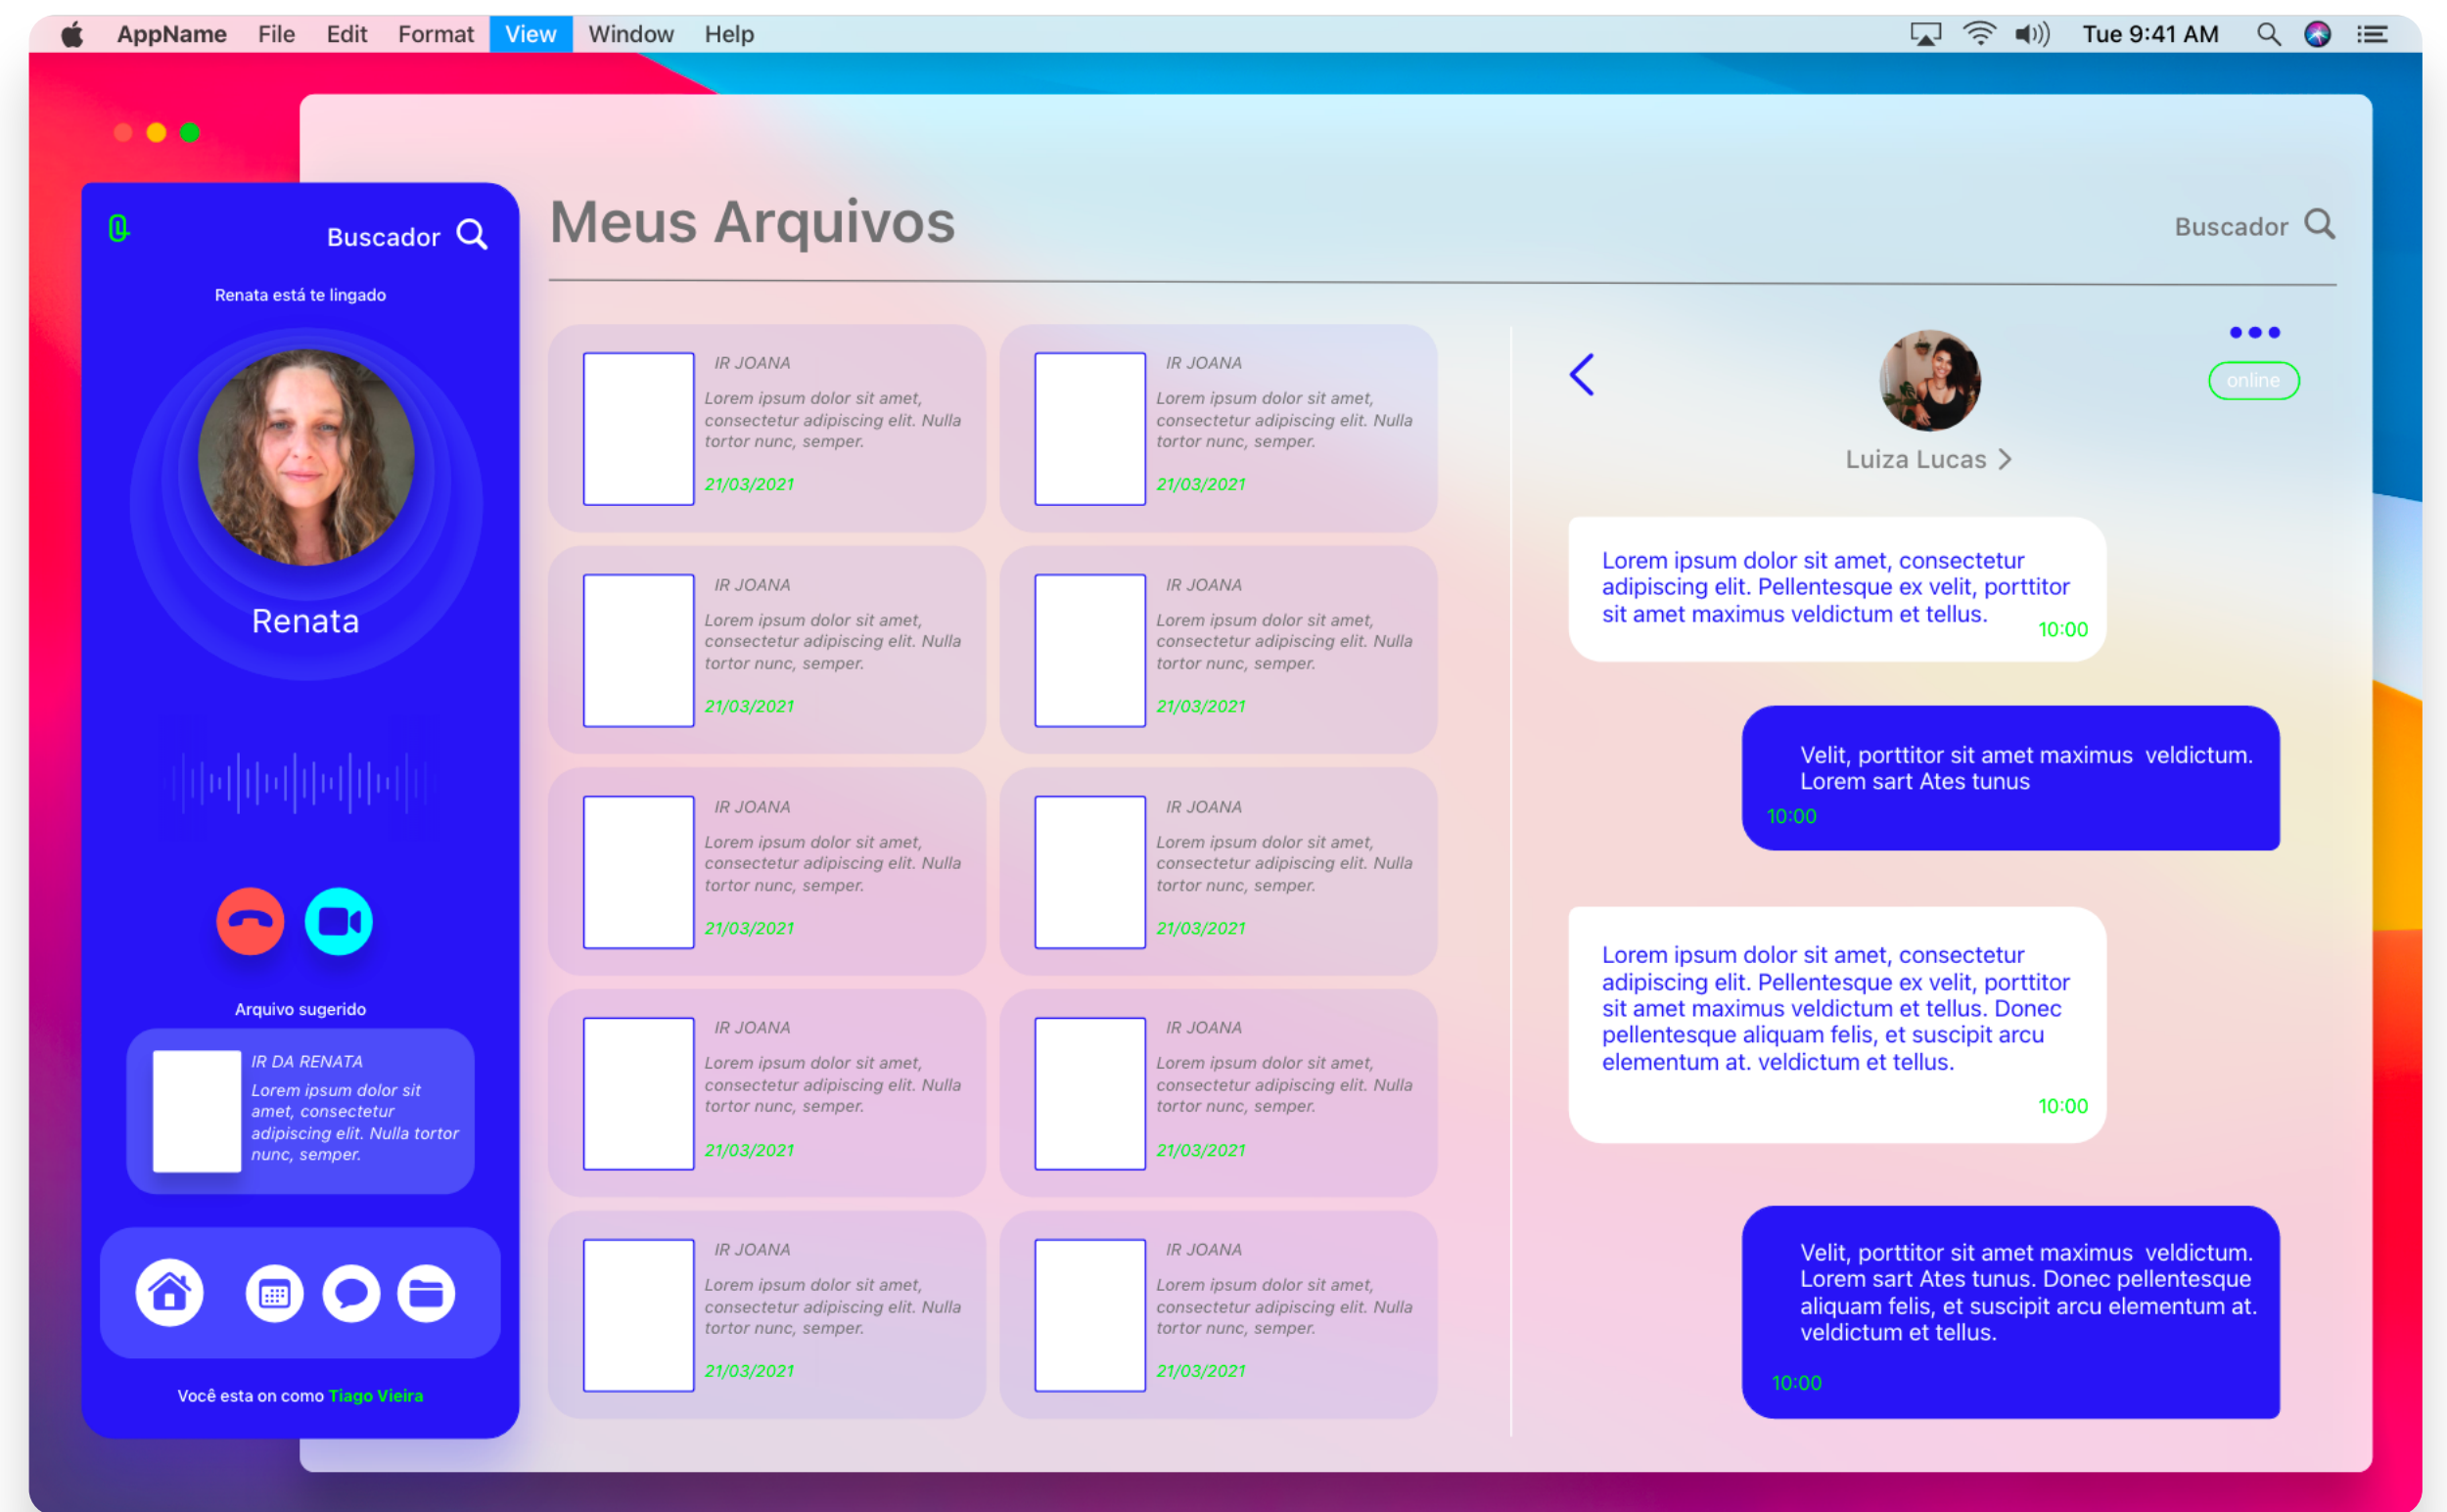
AppName File Edit Format View Window Help

Tue 9:41 AM

Buscador

Renata está te lingado

Renata

Arquivo sugerido

IR DA RENATA
Lorem ipsum dolor sit amet, consectetur adipiscing elit. Nulla tortor nunc, semper.

Você esta on como Tiago Vieira

Meus Arquivos

Buscador

IR JOANA
Lorem ipsum dolor sit amet, consectetur adipiscing elit. Nulla tortor nunc, semper.
21/03/2021

IR JOANA
Lorem ipsum dolor sit amet, consectetur adipiscing elit. Nulla tortor nunc, semper.
21/03/2021

IR JOANA
Lorem ipsum dolor sit amet, consectetur adipiscing elit. Nulla tortor nunc, semper.
21/03/2021

IR JOANA
Lorem ipsum dolor sit amet, consectetur adipiscing elit. Nulla tortor nunc, semper.
21/03/2021

IR JOANA
Lorem ipsum dolor sit amet, consectetur adipiscing elit. Nulla tortor nunc, semper.
21/03/2021

IR JOANA
Lorem ipsum dolor sit amet, consectetur adipiscing elit. Nulla tortor nunc, semper.
21/03/2021

IR JOANA
Lorem ipsum dolor sit amet, consectetur adipiscing elit. Nulla tortor nunc, semper.
21/03/2021

IR JOANA
Lorem ipsum dolor sit amet, consectetur adipiscing elit. Nulla tortor nunc, semper.
21/03/2021

IR JOANA
Lorem ipsum dolor sit amet, consectetur adipiscing elit. Nulla tortor nunc, semper.
21/03/2021

IR JOANA
Lorem ipsum dolor sit amet, consectetur adipiscing elit. Nulla tortor nunc, semper.
21/03/2021

online

Luiza Lucas

Lorem ipsum dolor sit amet, consectetur adipiscing elit. Pellentesque ex velit, porttitor sit amet maximus veldictum et tellus.
10:00

Velit, porttitor sit amet maximus veldictum. Lorem sart Ates tunus
10:00

Lorem ipsum dolor sit amet, consectetur adipiscing elit. Pellentesque ex velit, porttitor sit amet maximus veldictum et tellus. Donec pellentesque aliquam felis, et suscipit arcu elementum at. veldictum et tellus.
10:00

Velit, porttitor sit amet maximus veldictum. Lorem sart Ates tunus. Donec pellentesque aliquam felis, et suscipit arcu elementum at. veldictum et tellus.
10:00